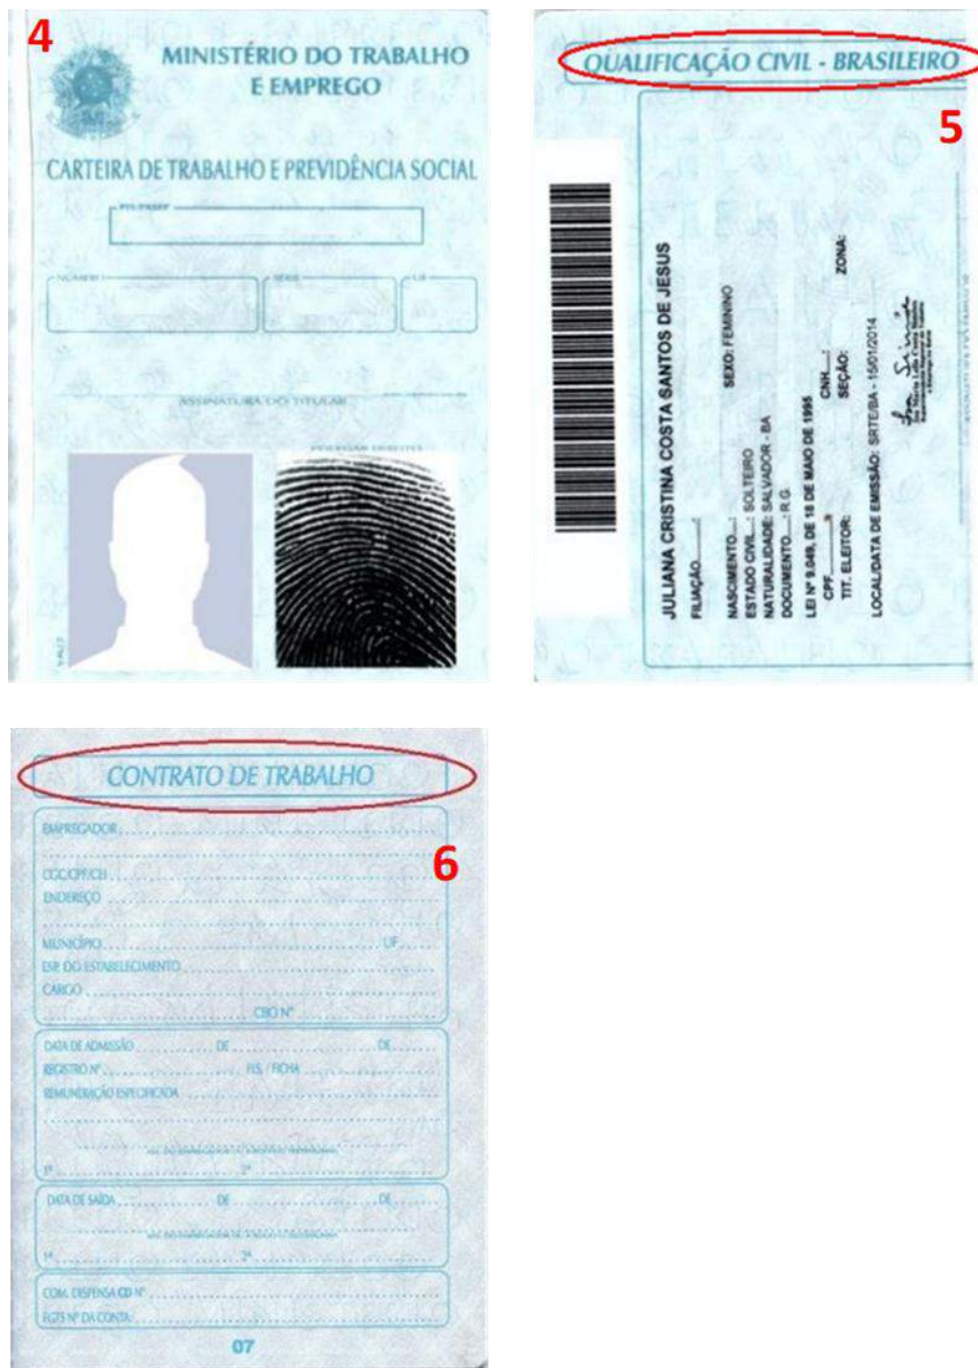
4

MINISTÉRIO DO TRABALHO E EMPREGO

CARTEIRA DE TRABALHO E PREVIDÊNCIA SOCIAL

PIS/PASEP

NÚMERO

SÉRIE

UF

ASSINATURA DO TITULAR

POLEGAR DIREITO

QUALIFICAÇÃO CIVIL - BRASILEIRO

5

JULIANA CRISTINA COSTA SANTOS DE JESUS

FILIAÇÃO.....

NASCIMENTO..... SEXO: FEMININO
ESTADO CIVIL: SOLTEIRO
NATURALIDADE: SALVADOR - BA
DOCUMENTO: R.G.
LEI Nº 9.049, DE 18 DE MAIO DE 1995
CPF: CNH:
TIT. ELEITOR: SEÇÃO: ZONA:

LOCAL/DATA DE EMISSÃO: SRTE/BA - 15/01/2014

CONTRATO DE TRABALHO

6

EMPREGADOR

CGC/CPF/CEI
ENDEREÇO

MUNICÍPIO UF
ESP. DO ESTABELECIMENTO
CARGO
CBO Nº

DATA DE ADMISSÃO DE DE
REGISTRO Nº FLS. / FICHA
REMUNERAÇÃO ESPECIFICADA

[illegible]
1º 2º

DATA DE SAÍDA DE DE
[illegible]
1º 2º

COM. DISPENSA CD Nº
FGTS Nº DA CONTA

07